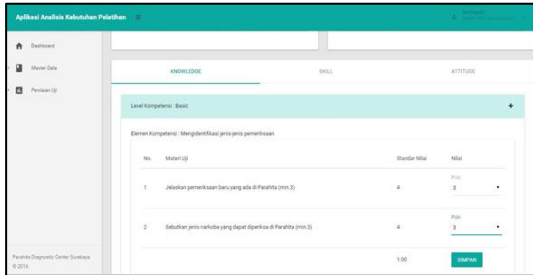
Aplikasi Analisis Kebutuhan Pelatihan

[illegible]

Dashboard

Master Data

Penilaian Uji

KNOWLEDGE

SKILL

ATTITUDE

Level Kompetensi : Basic

+

Elemen Kompetensi : Mengidentifikasi jenis-jenis pemeriksaan

| No. | Materi Uji | Standar Nilai | Nilai |
|---|---|---|---|
| 1 | Jelaskan pemeriksaan baru yang ada di Parahita (min.3) | 4 | Pilih 3 |
| 2 | Sebutkan jenis narkoba yang dapat diperiksa di Parahita (min.3) | 4 | Pilih 3 |
| | | 1.00 | SIMPAN |

Parahita Diagnostic Center Surabaya
© 2016